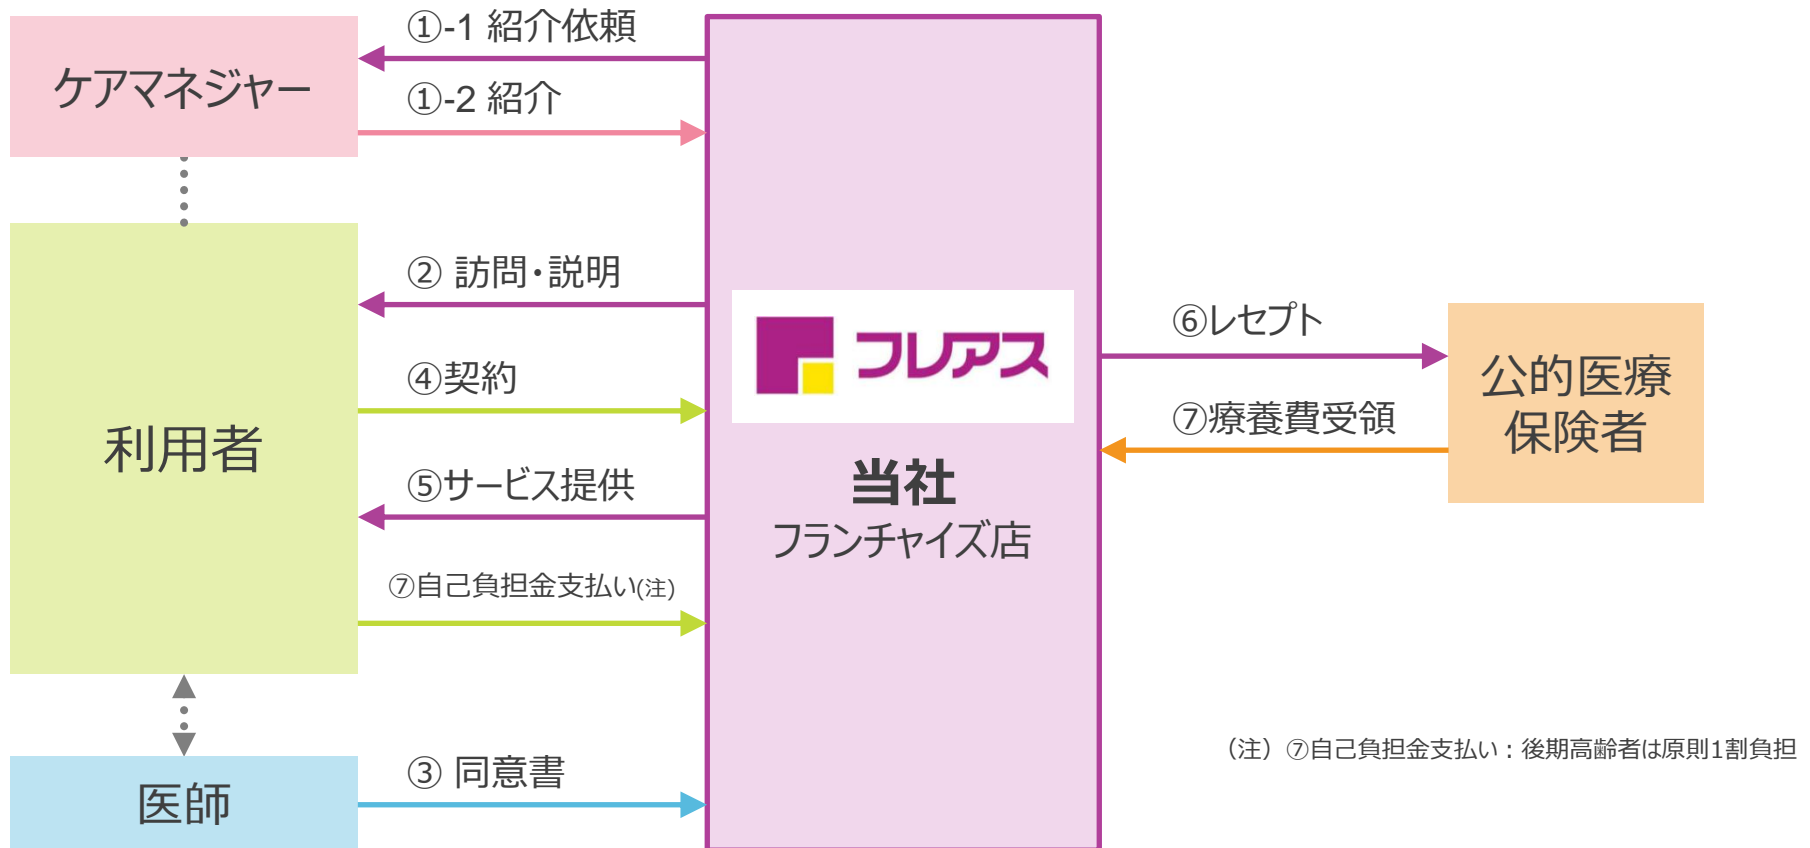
ケアマネジャー

①-1 紹介依頼

①-2 紹介

利用者

② 訪問・説明

④契約

⑤サービス提供

⑦自己負担金支払い(注)

医師

③ 同意書

フレアス

当社
フランチャイズ店

⑥レセプト

⑦療養費受領

公的医療保険者

(注)⑦自己負担金支払い：後期高齢者は原則1割負担